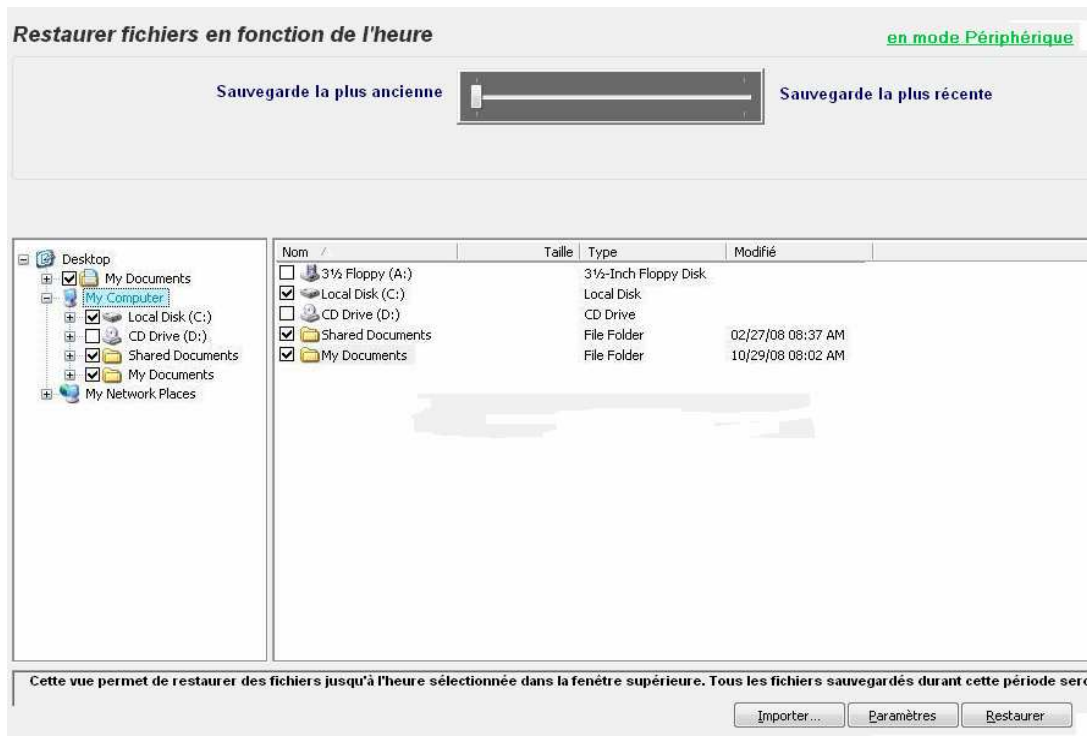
Restaurer fichiers en fonction de l'heure

en mode Périphérique

Sauvegarde la plus ancienne

Sauvegarde la plus récente

Desktop
My Documents
My Computer
Local Disk (C:)
CD Drive (D:)
Shared Documents
My Documents
My Network Places

| Nom | Taille | Type | Modifié |
|---|---|---|---|
| 3½ Floppy (A:) | | 3½-Inch Floppy Disk | |
| Local Disk (C:) | | Local Disk | |
| CD Drive (D:) | | CD Drive | |
| Shared Documents | | File Folder | 02/27/08 08:37 AM |
| My Documents | | File Folder | 10/29/08 08:02 AM |

Cette vue permet de restaurer des fichiers jusqu'à l'heure sélectionnée dans la fenêtre supérieure. Tous les fichiers sauvegardés durant cette période sero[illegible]

Importer...
Paramètres
Restaurer